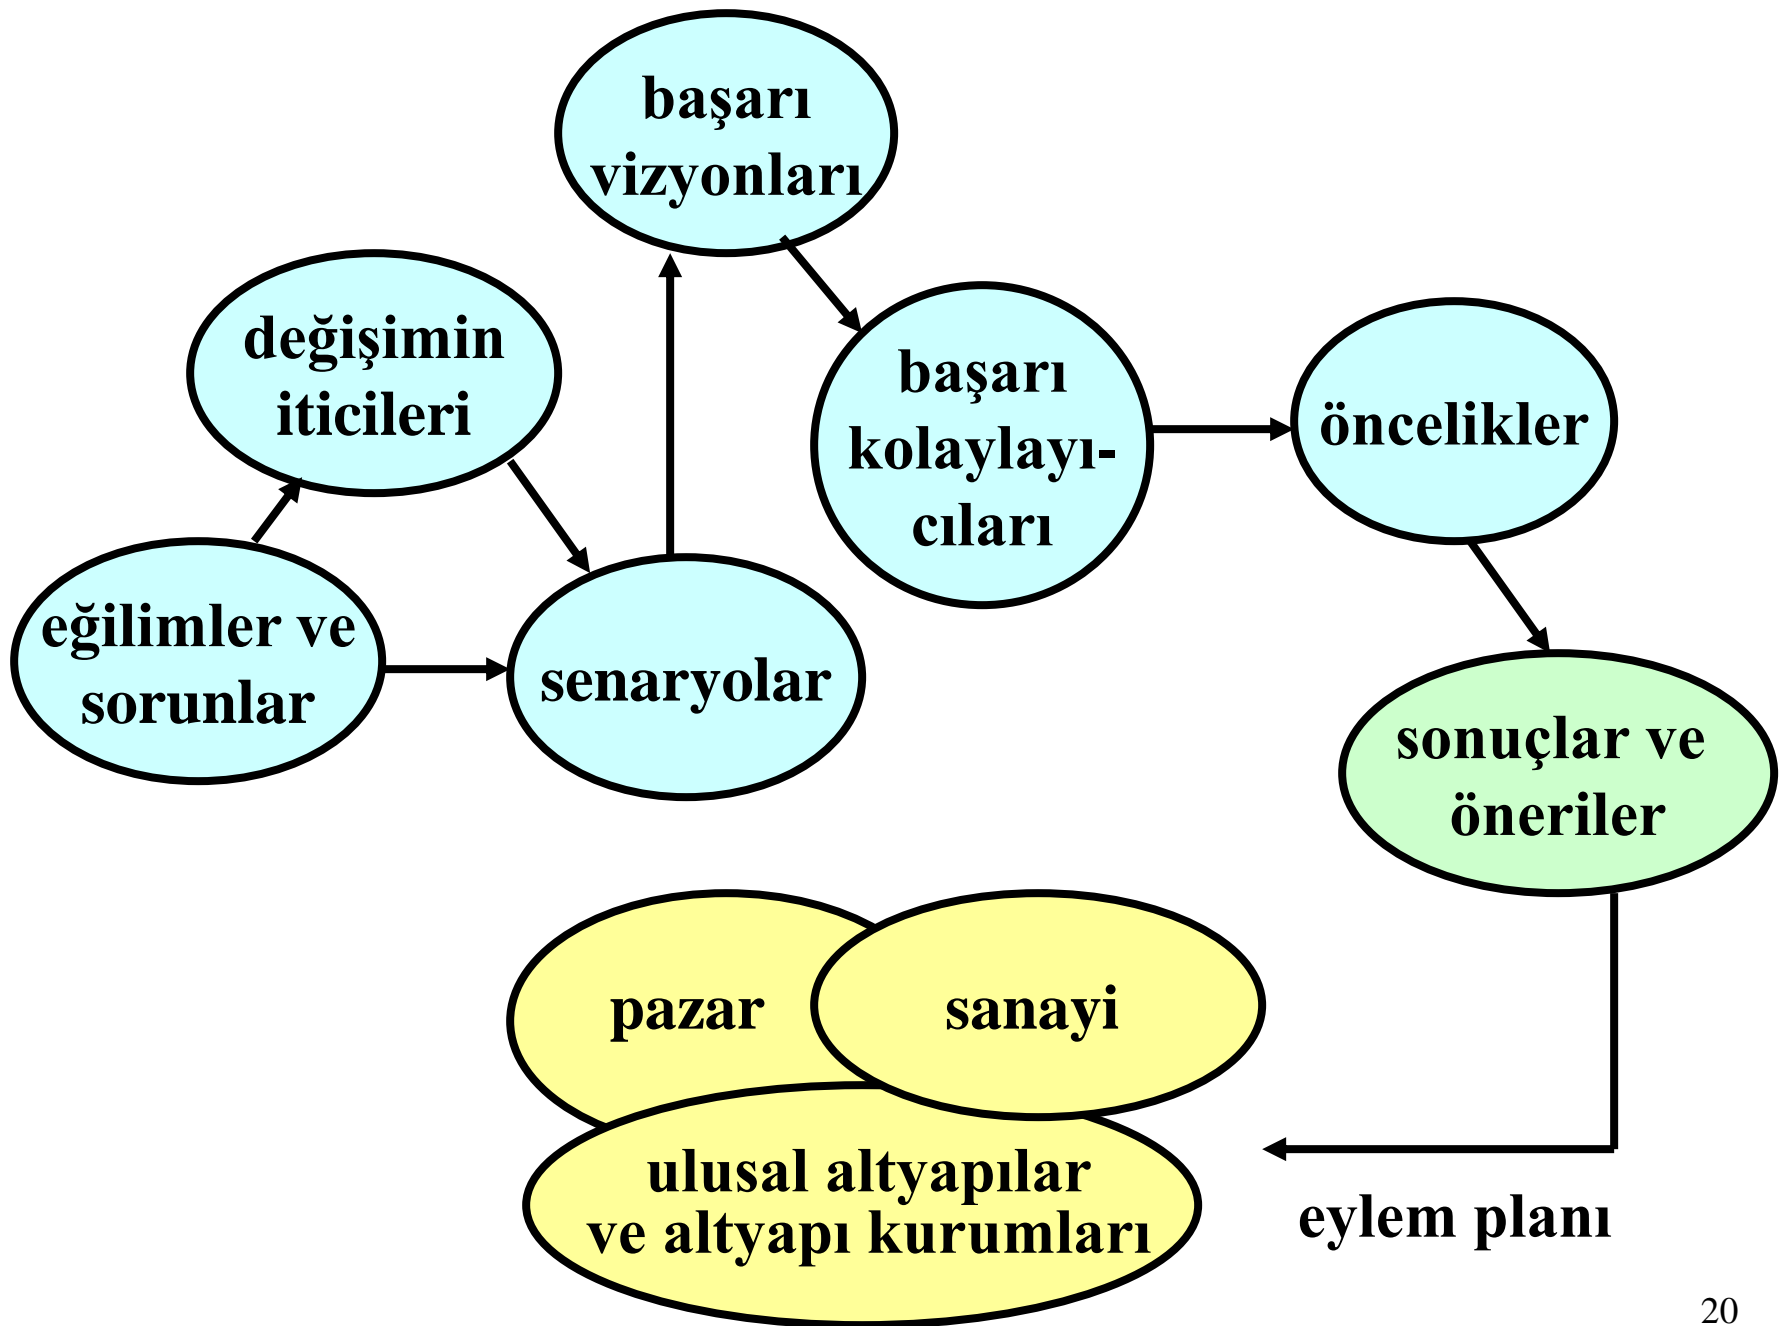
başarı vizyonları

değişimin iticileri

başarı kolaylayıcıları

öncelikler

eğilimler ve sorunlar

senaryolar

sonuçlar ve öneriler

pazar

sanayi

ulusal altyapılar ve altyapı kurumları

eylem planı

20